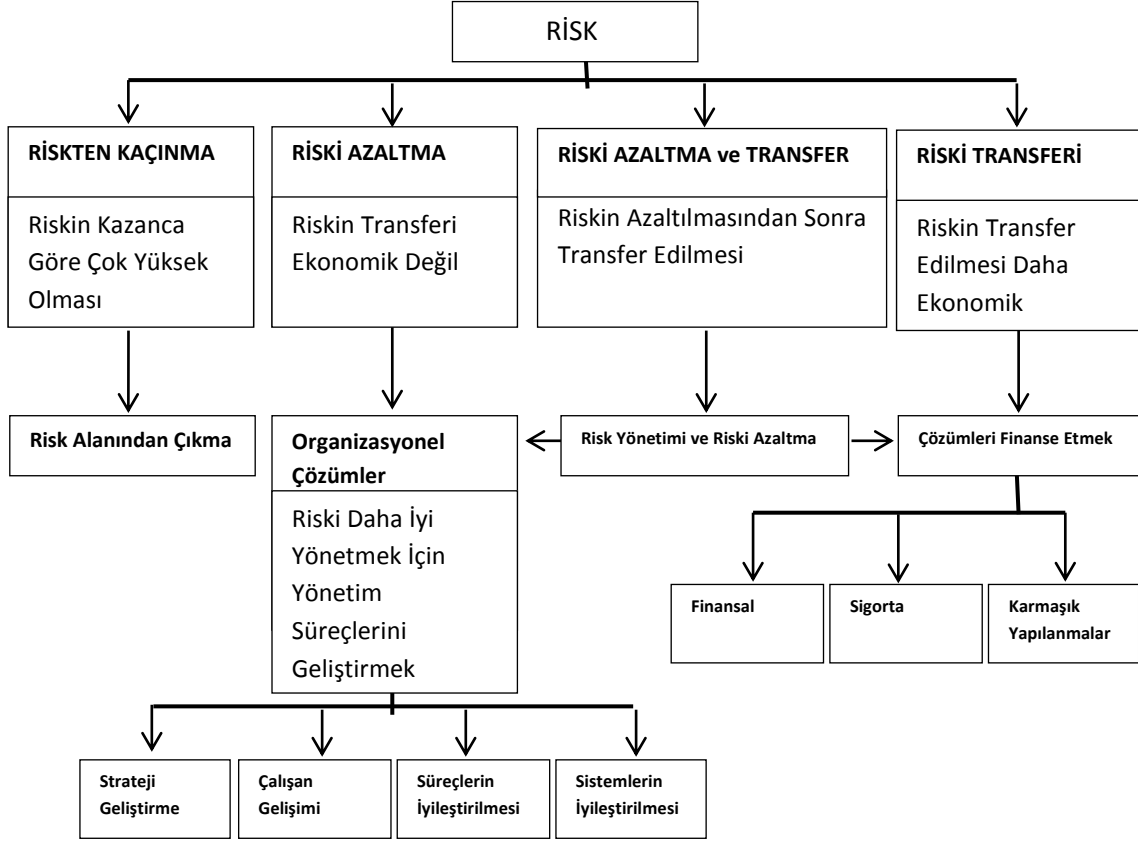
RİSK

RİSKTEN KAÇINMA

Riskin Kazanca Göre Çok Yüksek Olması

RİSKİ AZALTMA

Riskin Transferi Ekonomik Değil

RİSKİ AZALTMA ve TRANSFER

Riskin Azaltılmasından Sonra Transfer Edilmesi

RİSKİ TRANSFERİ

Riskin Transfer Edilmesi Daha Ekonomik

Risk Alanından Çıkma

Organizasyonel Çözümler

Riski Daha İyi Yönetmek İçin Yönetim Süreçlerini Geliştirmek

Risk Yönetimi ve Riski Azaltma

Çözümleri Finanse Etmek

Finansal

Sigorta

Karmaşık Yapılanmalar

Strateji Geliştirme

Çalışan Gelişimi

Süreçlerin İyileştirilmesi

Sistemlerin İyileştirilmesi